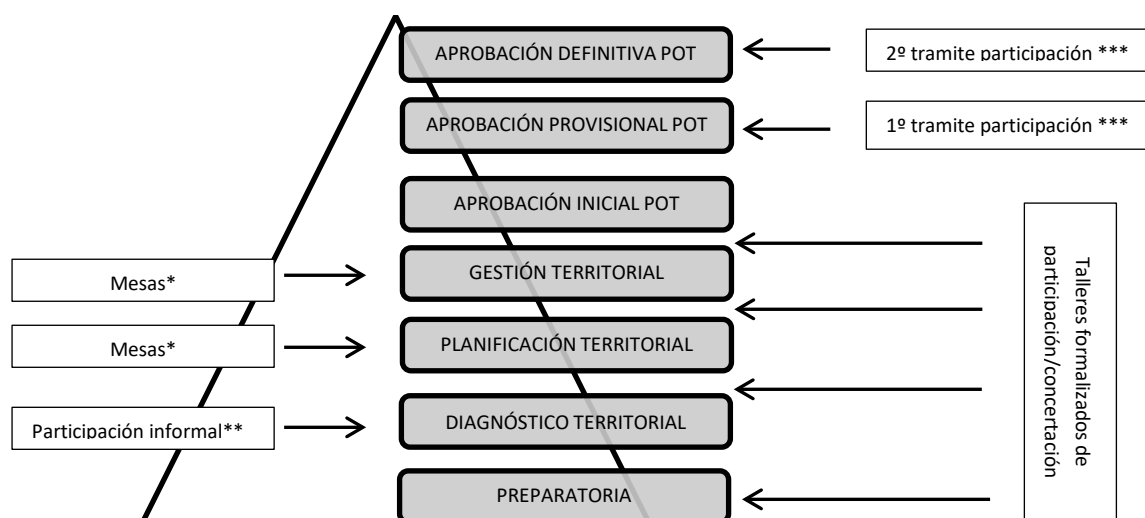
APROBACIÓN DEFINITIVA POT

2º tramite participación ***

APROBACIÓN PROVISIONAL POT

1º tramite participación ***

APROBACIÓN INICIAL POT

Mesas*

GESTIÓN TERRITORIAL

Mesas*

PLANIFICACIÓN TERRITORIAL

Participación informal**

DIAGNÓSTICO TERRITORIAL

PREPARATORIA

Talleres formalizados de participación/concertación